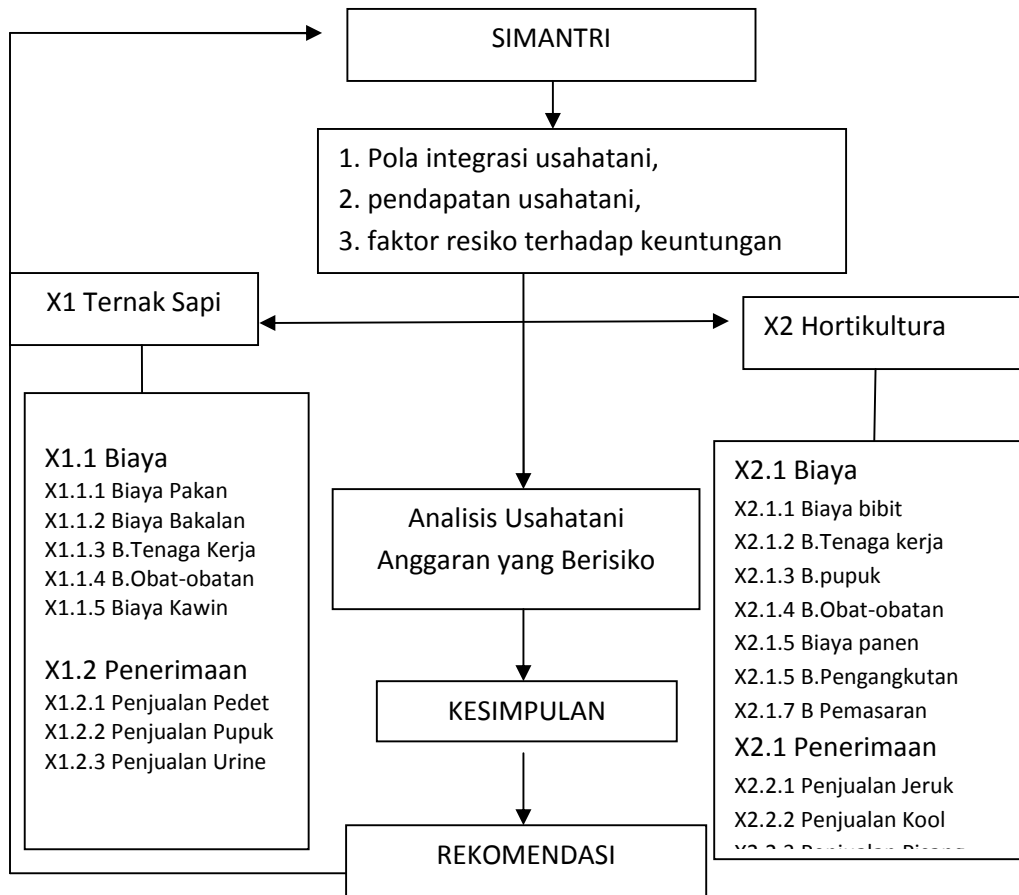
SIMANTRI

1. Pola integrasi usahatani,
2. pendapatan usahatani,
3. faktor resiko terhadap keuntungan

X1 Ternak Sapi

X2 Hortikultura

X1.1 Biaya
X1.1.1 Biaya Pakan
X1.1.2 Biaya Bakalan
X1.1.3 B.Tenaga Kerja
X1.1.4 B.Obat-obatan
X1.1.5 Biaya Kawin

X1.2 Penerimaan
X1.2.1 Penjualan Pedet
X1.2.2 Penjualan Pupuk
X1.2.3 Penjualan Urine

Analisis Usahatani Anggaran yang Berisiko

KESIMPULAN

REKOMENDASI

X2.1 Biaya
X2.1.1 Biaya bibit
X2.1.2 B.Tenaga kerja
X2.1.3 B.pupuk
X2.1.4 B.Obat-obatan
X2.1.5 Biaya panen
X2.1.5 B.Pengangkutan
X2.1.7 B Pemasaran
X2.1 Penerimaan
X2.2.1 Penjualan Jeruk
X2.2.2 Penjualan Kool
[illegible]